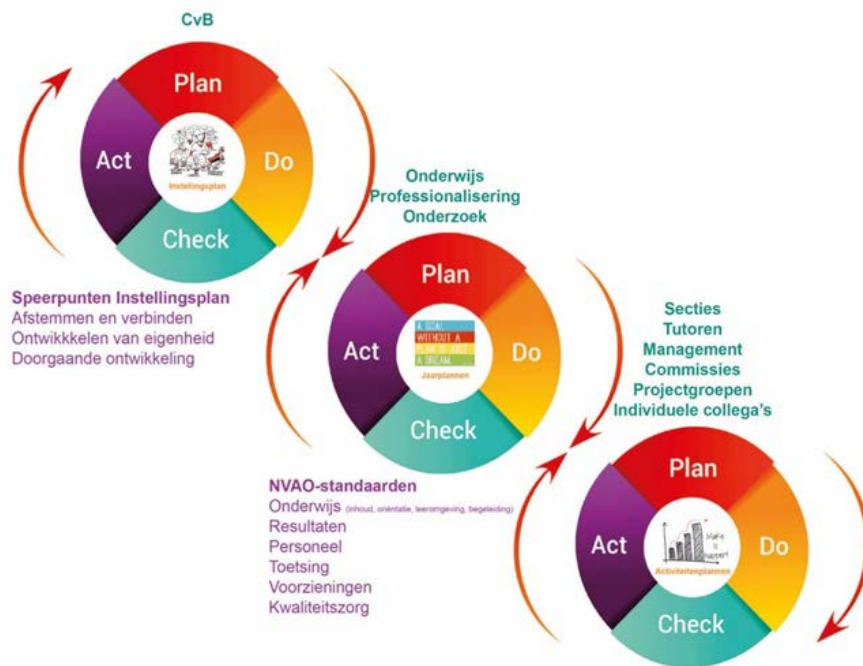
CvB

Plan
Act
Do
Check
Instellingsplan

Speerpunten Instellingsplan
Afstemmen en verbinden
Ontwikkkelen van eigenheid
Doorgaande ontwikkeling

Onderwijs
Professionalisering
Onderzoek

Plan
Act
Do
Check
A GOAL WITHOUT A PLAN IS JUST A DREAM
Jaarplannen

NVAO-standaarden
Onderwijs (inhoud, oriëntatie, leeromgeving, begeleiding)
Resultaten
Personeel
Toetsing
Voorzieningen
Kwaliteitszorg

Secties
Tutoren
Management
Commissies
Projectgroepen
Individuele collega's

Plan
Act
Do
Check
Make it happen
Activiteitenplannen